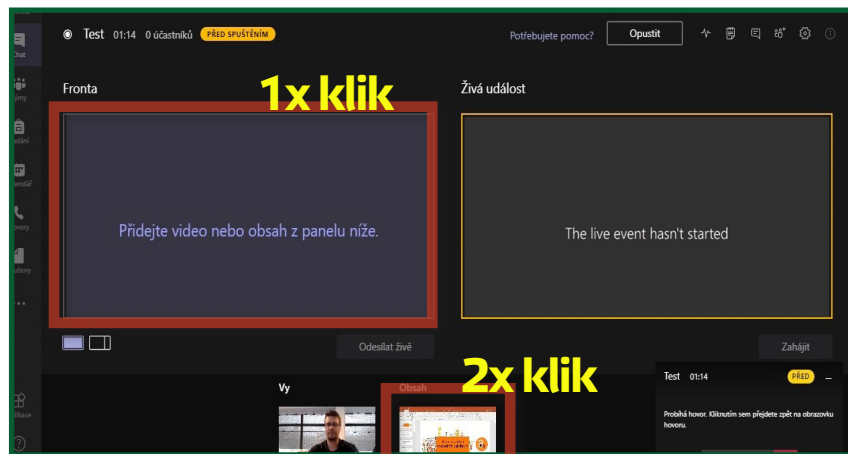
Chat
Týmy
Zadání
Kalendář
Hovory
Soubory
...
Aplikace
?

Test 01:14 0 účastníků PŘED SPUŠTĚNÍM

Potřebujete pomoc? Opustit

Fronta

1x klik

Přidejte video nebo obsah z panelu níže.

Živá událost

The live event hasn't started

Odesílat živě

Zahájit

Vy

Obsah

2x klik

Test 01:14 PŘED

Probíhá hovor. Kliknutím sem přejdete zpět na obrazovku hovoru.